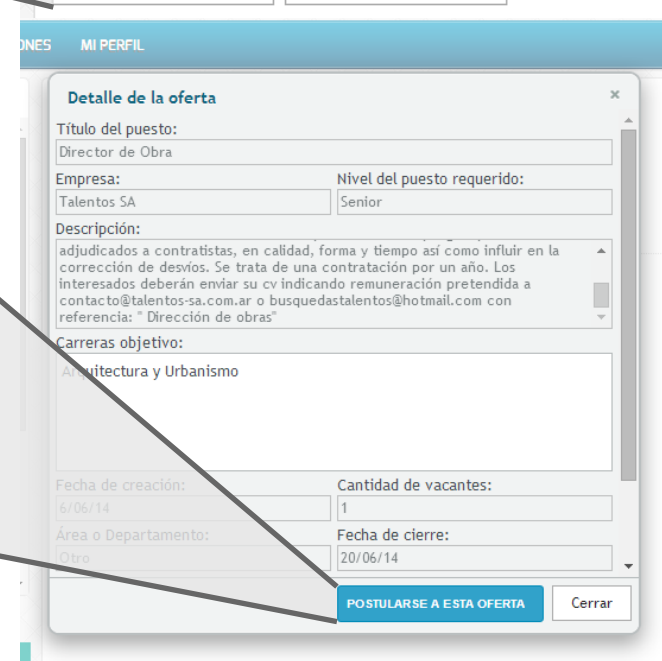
ONES MI PERFIL

Detalle de la oferta ×

Título del puesto:
Director de Obra

Empresa:
Talentos SA

Nivel del puesto requerido:
Senior

Descripción:
adjudicados a contratistas, en calidad, forma y tiempo así como influir en la corrección de desvíos. Se trata de una contratación por un año. Los interesados deberán enviar su cv indicando remuneración pretendida a contacto@talentos-sa.com.ar o busquedastalentos@hotmail.com con referencia: " Dirección de obras"

Carreras objetivo:
Arquitectura y Urbanismo

Fecha de creación:
6/06/14

Cantidad de vacantes:
1

Área o Departamento:
Otro

Fecha de cierre:
20/06/14

POSTULARSE A ESTA OFERTA

Cerrar